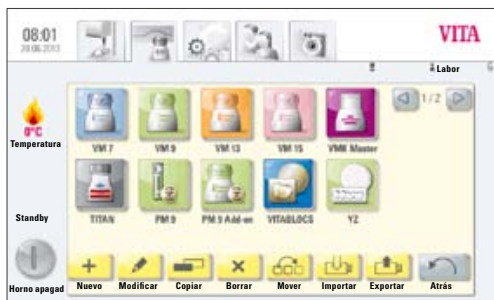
08:01
20.06.2013

VITA

Labor

0°C
Temperatura

Standby

Horno apagad

VM 7
VM 9
VM 13
VM 15
VMK Master

1/2

TITAN
PM 9
PM 9 Add-on
VITABLOCS
YZ

Nuevo
Modificar
Copiar
Borrar
Mover
Importar
Exportar
Atrás